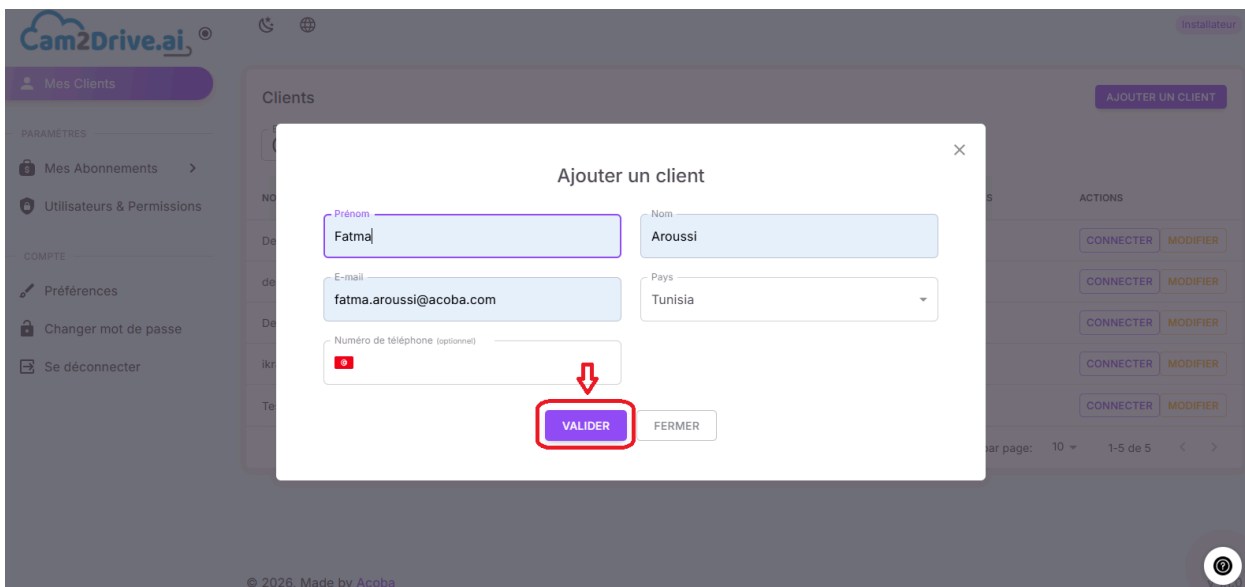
Cam2Drive.ai ®

Installateur

Mes Clients

PARAMÈTRES

Mes Abonnements >

Utilisateurs & Permissions

COMPTE

Préférences

Changer mot de passe

Se déconnecter

Clients

AJOUTER UN CLIENT

NO

ACTIONS

De

de

De

ikr

Te

CONNECTER MODIFIER

CONNECTER MODIFIER

CONNECTER MODIFIER

CONNECTER MODIFIER

CONNECTER MODIFIER

par page: 10 1-5 de 5

Ajouter un client

Prénom
Fatma

Nom
Aroussi

E-mail
fatma.aroussi@acoba.com

Pays
Tunisia

Numéro de téléphone (optionnel)

VALIDER

FERMER

© 2026. Made by Acoba